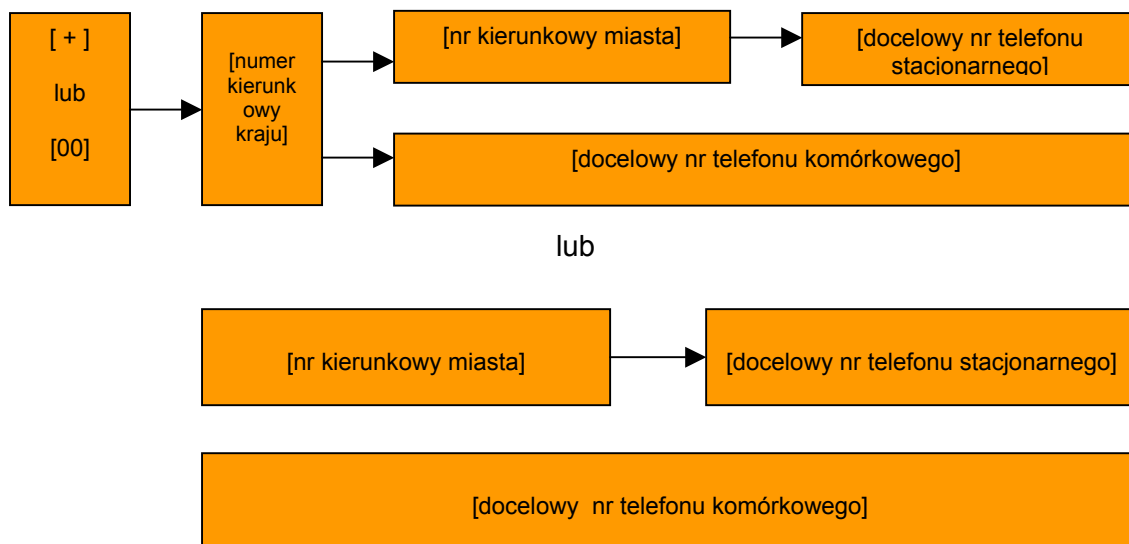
[ + ]

lub

[00]

[numer kierunkowy kraju]

[nr kierunkowy miasta]

[docelowy nr telefonu stacionarnego]

[docelowy nr telefonu komórkowego]

lub

[nr kierunkowy miasta]

[docelowy nr telefonu stacjonarnego]

[docelowy nr telefonu komórkowego]